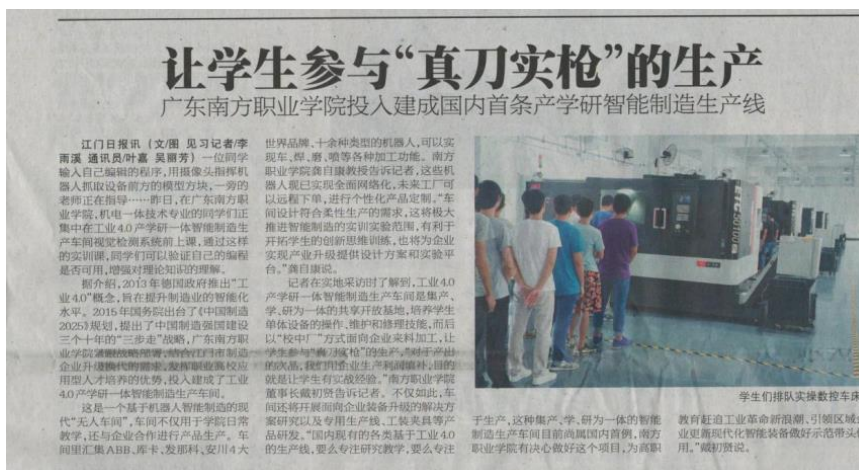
让学生参与"真刀实枪"的生产

广东南方职业学院投入建成国内首条产学研智能制造生产线

江门日报讯（文/图 见习记者/李雨濛 通讯员/叶嘉 吴丽芳）一位同学输入自己编辑的程序，用摄像头指挥机器人抓取设备前方的模型方块，一旁的老师正在指导……昨日，在广东南方职业学院，机电一体化技术专业的同学们正集中在工业4.0产学研一体智能制造生产车间观摩检测系统前上课，通过这样的实训课，同学们可以验证自己的编程是否可用，增强对理论知识的理解。

据介绍，2013年德国政府推出"工业4.0"概念，旨在提升制造业的智能化水平。2015年国务院出台了《中国制造2025》规划，提出了中国制造强国建设三个十年的"三步走"战略。广东南方职业学院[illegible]，结合江门市制造企业升级转型的需求，发挥职业教育校企合作、产学研一体培养的优势，投入建成了工业4.0产学研一体智能制造生产车间。

这是一个基于机器人智能制造的现代"无人车间"，车间不仅用于学院日常教学，还与企业合作进行产品生产。车间里汇集ABB、库卡、发那科、安川4大世界品牌、十余种类型的机器人，可以实现车、铣、磨、喷等各种加工功能。南方职业学院龚自康教授告诉记者，这些机器人既已实现全面网络化，未来工厂可以远程下单，进行个性化产品定制。"车间设计符合柔性生产的需求，这将极大推进智能制造的实训实验范围，有利于开拓学生的创新思维训练，也将为企业实现产业升级提供设计方案和实验平台。"龚自康说。

记者在实地采访时了解到，工业4.0产学研一体智能制造生产车间是集产、学、研为一体的共享开放基地，培养学生单体设备的操作、维护和整理技能，而后以"校中厂"方式面向企业来料加工，让学生参与"真刀实枪"的生产，对于产出的成品，我们的企业生产线的来料，目的就是让学生有实战经验。"南方职业学院董事长戴初贤告诉记者。不仅如此，车间还将开展面向企业装备升级的解决方案研究以及专用生产线、工装夹具等产品研发。"国内现有的各类基于工业4.0的生产线，要么专注研究教学，要么专注于生产，这种集产、学、研为一体的智能制造生产车间目前尚属国内首例，南方职业学院有决心做好这个项目，为高职教育赶迫工业革命新浪潮，引领区域企业更新现代化智能装备做好示范带头作用。"戴初贤说。

学生们排队实操数控车床